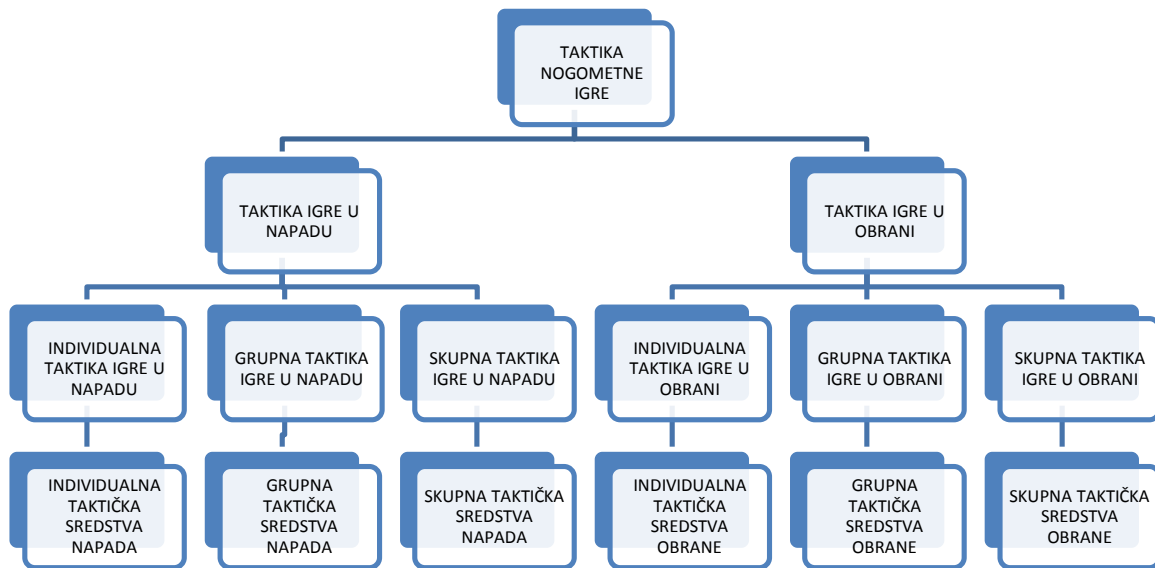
TAKTIKA NOGOMETNE IGRE

TAKTIKA IGRE U NAPADU

TAKTIKA IGRE U OBRANI

INDIVIDUALNA TAKTIKA IGRE U NAPADU

GRUPNA TAKTIKA IGRE U NAPADU

SKUPNA TAKTIKA IGRE U NAPADU

INDIVIDUALNA TAKTIKA IGRE U OBRANI

GRUPNA TAKTIKA IGRE U OBRANI

SKUPNA TAKTIKA IGRE U OBRANI

INDIVIDUALNA TAKTIČKA SREDSTVA NAPADA

GRUPNA TAKTIČKA SREDSTVA NAPADA

SKUPNA TAKTIČKA SREDSTVA NAPADA

INDIVIDUALNA TAKTIČKA SREDSTVA OBRANE

GRUPNA TAKTIČKA SREDSTVA OBRANE

SKUPNA TAKTIČKA SREDSTVA OBRANE